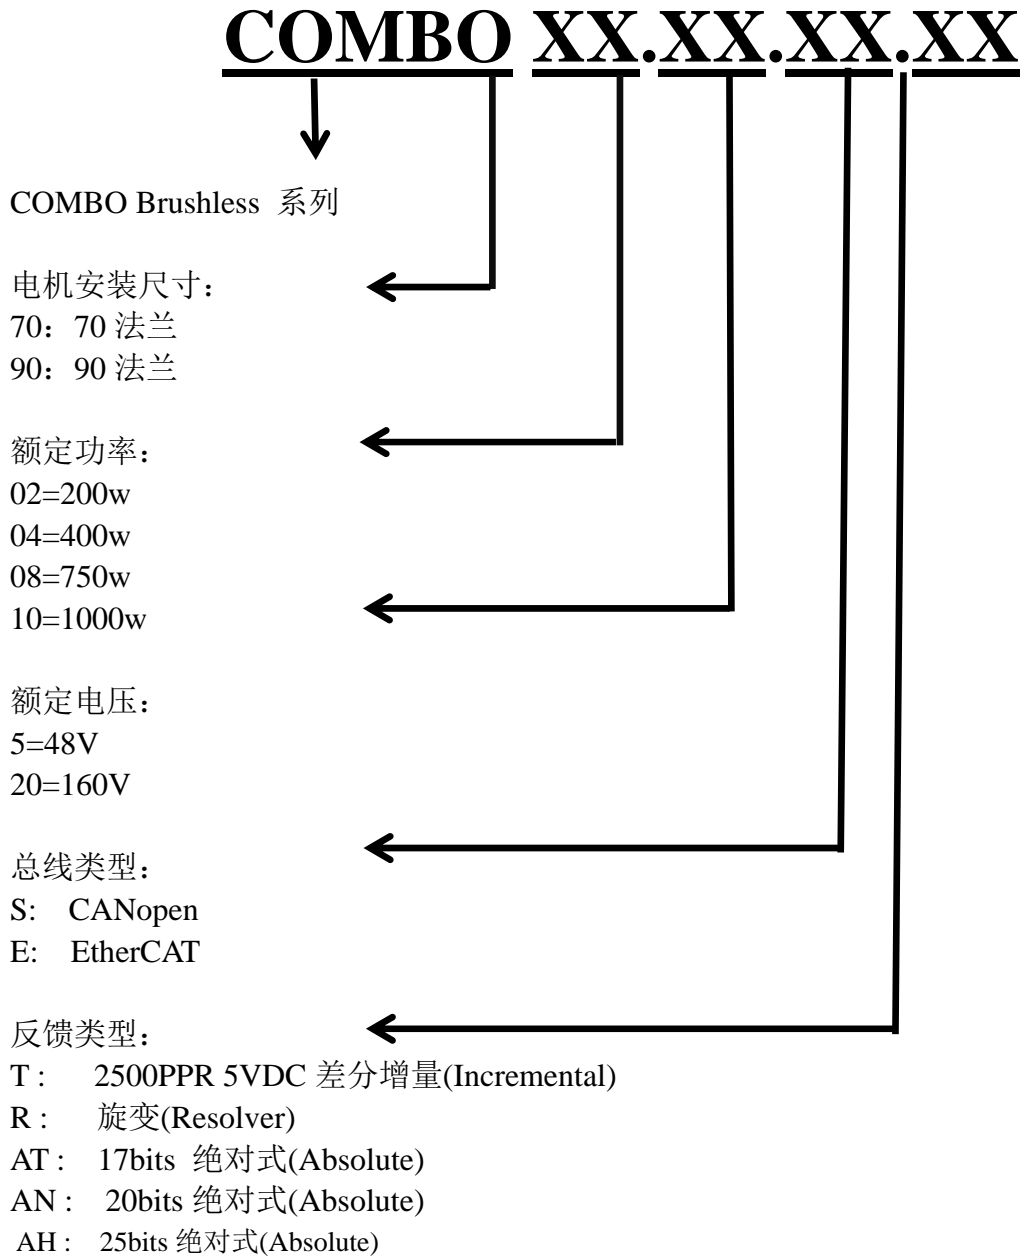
COMBO XX.XX.XX.XX

COMBO Brushless 系列

电机安装尺寸：
70：70 法兰
90：90 法兰

额定功率：
02=200w
04=400w
08=750w
10=1000w

额定电压：
5=48V
20=160V

总线类型：
S: CANopen
E: EtherCAT

反馈类型：
T : 2500PPR 5VDC 差分增量(Incremental)
R : 旋变(Resolver)
AT : 17bits 绝对式(Absolute)
AN : 20bits 绝对式(Absolute)
AH : 25bits 绝对式(Absolute)